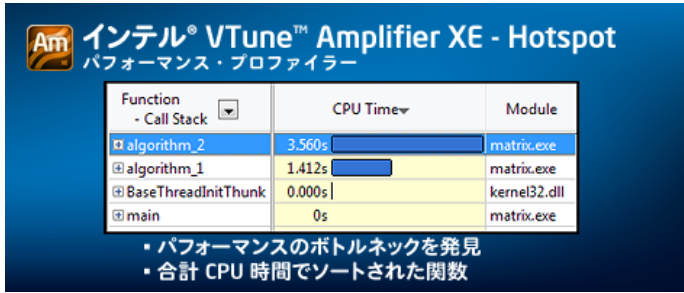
Am インテル® VTune™ Amplifier XE - Hotspot
パフォーマンス・プロファイラー

| Function - Call Stack | CPU Time | Module |
|---|---|---|
| algorithm_2 | 3.560s | matrix.exe |
| algorithm_1 | 1.412s | matrix.exe |
| BaseThreadInitThunk | 0.000s | kernel32.dll |
| main | 0s | matrix.exe |

▪ パフォーマンスのボトルネックを発見
▪ 合計 CPU 時間でソートされた関数